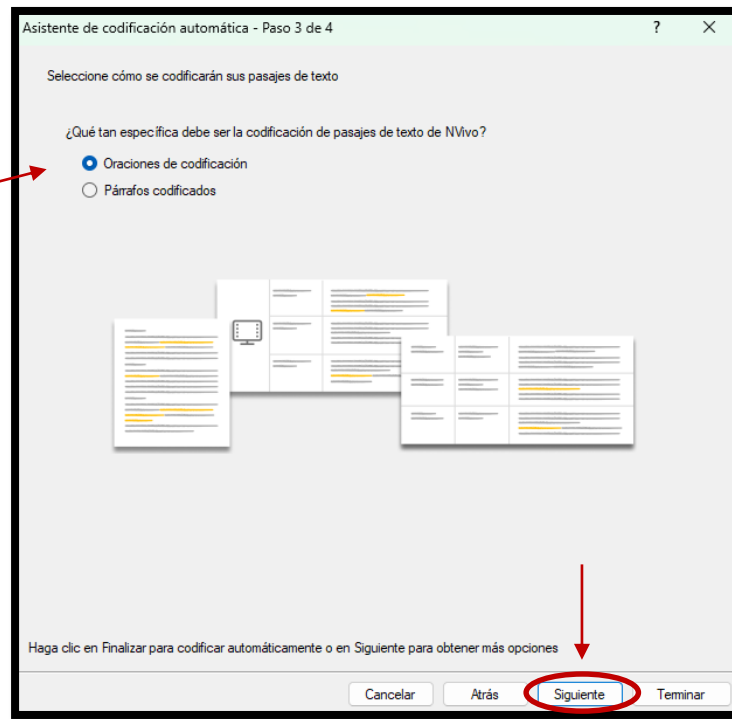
Asistente de codificación automática - Paso 3 de 4

?

Seleccione cómo se codificarán sus pasajes de texto

¿Qué tan específica debe ser la codificación de pasajes de texto de NVivo?

Oraciones de codificación

Párrafos codificados

Haga clic en Finalizar para codificar automáticamente o en Siguiente para obtener más opciones

Cancelar

Atrás

Siguiente

Terminar